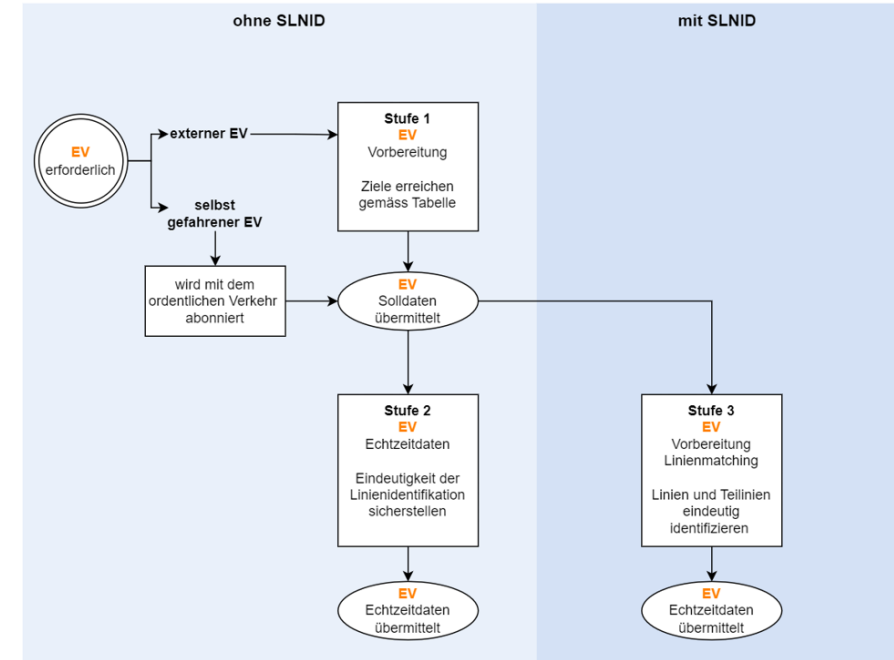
ohne SLNID

mit SLNID

EV
erforderlich

externer EV

selbst gefahrener EV

Stufe 1
EV
Vorbereitung

Ziele erreichen gemäss Tabelle

wird mit dem ordentlichen Verkehr abonniert

EV
Solldaten übermittelt

Stufe 2
EV
Echtzeitdaten

Eindeutigkeit der Linienidentifikation sicherstellen

Stufe 3
EV
Vorbereitung Linienmatching

Linien und Teilinien eindeutig identifizieren

EV
Echtzeitdaten übermittelt

EV
Echtzeitdaten übermittelt